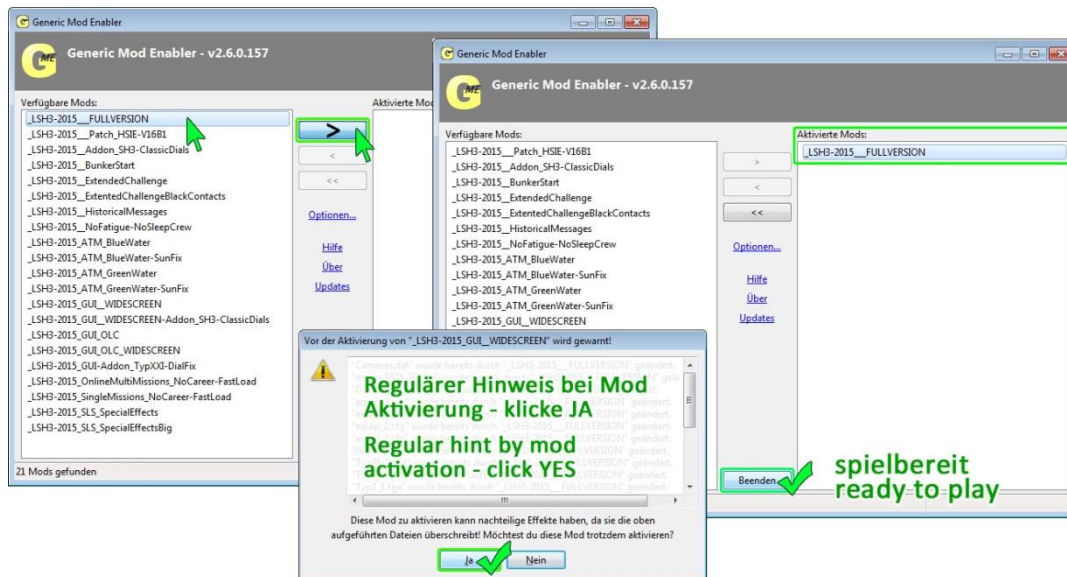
Generic Mod Enabler

Generic Mod Enabler - v2.6.0.157

Verfügbare Mods:
_LSH3-2015__FULLVERSION
_LSH3-2015__Patch_HSIE-V16B1
_LSH3-2015__Addon_SH3-ClassicDials
_LSH3-2015__BunkerStart
_LSH3-2015__ExtendedChallenge
_LSH3-2015__ExtendedChallengeBlackContacts
_LSH3-2015__HistoricalMessages
_LSH3-2015__NoFatigue-NoSleepCrew
_LSH3-2015_ATM_BlueWater
_LSH3-2015_ATM_BlueWater-SunFix
_LSH3-2015_ATM_GreenWater
_LSH3-2015_ATM_GreenWater-SunFix
_LSH3-2015_GUI_WIDESCREEN
_LSH3-2015_GUI_WIDESCREEN-Addon_SH3-ClassicDials
_LSH3-2015_GUI_OLC
_LSH3-2015_GUI_OLC_WIDESCREEN
_LSH3-2015_GUI-Addon_TypXXI-DialFix
_LSH3-2015_OnlineMultiMissions_NoCareer-FastLoad
_LSH3-2015_SingleMissions_NoCareer-FastLoad
_LSH3-2015_SLS_SpecialEffects
_LSH3-2015_SLS_SpecialEffectsBig

21 Mods gefunden

Aktivierte Mod

>
<
<<
Optionen...
Hilfe
Über
Updates

Generic Mod Enabler

Generic Mod Enabler - v2.6.0.157

Verfügbare Mods:
_LSH3-2015__Patch_HSIE-V16B1
_LSH3-2015__Addon_SH3-ClassicDials
_LSH3-2015__BunkerStart
_LSH3-2015__ExtendedChallenge
_LSH3-2015__ExtendedChallengeBlackContacts
_LSH3-2015__HistoricalMessages
_LSH3-2015__NoFatigue-NoSleepCrew
_LSH3-2015_ATM_BlueWater
_LSH3-2015_ATM_BlueWater-SunFix
_LSH3-2015_ATM_GreenWater
_LSH3-2015_ATM_GreenWater-SunFix
_LSH3-2015_GUI__WIDESCREEN

Aktivierte Mods:
_LSH3-2015__FULLVERSION

>
<
<<
Optionen...
Hilfe
Über
Updates

Vor der Aktivierung von "_LSH3-2015_GUI__WIDESCREEN" wird gewarnt!

Regulärer Hinweis bei Mod Aktivierung - klicke JA
Regular hint by mod activation - click YES

Diese Mod zu aktivieren kann nachteilige Effekte haben, da sie die oben aufgeführten Dateien überschreibt! Möchtest du diese Mod trotzdem aktivieren?

Ja
Nein

Beenden

spielbereit
ready to play